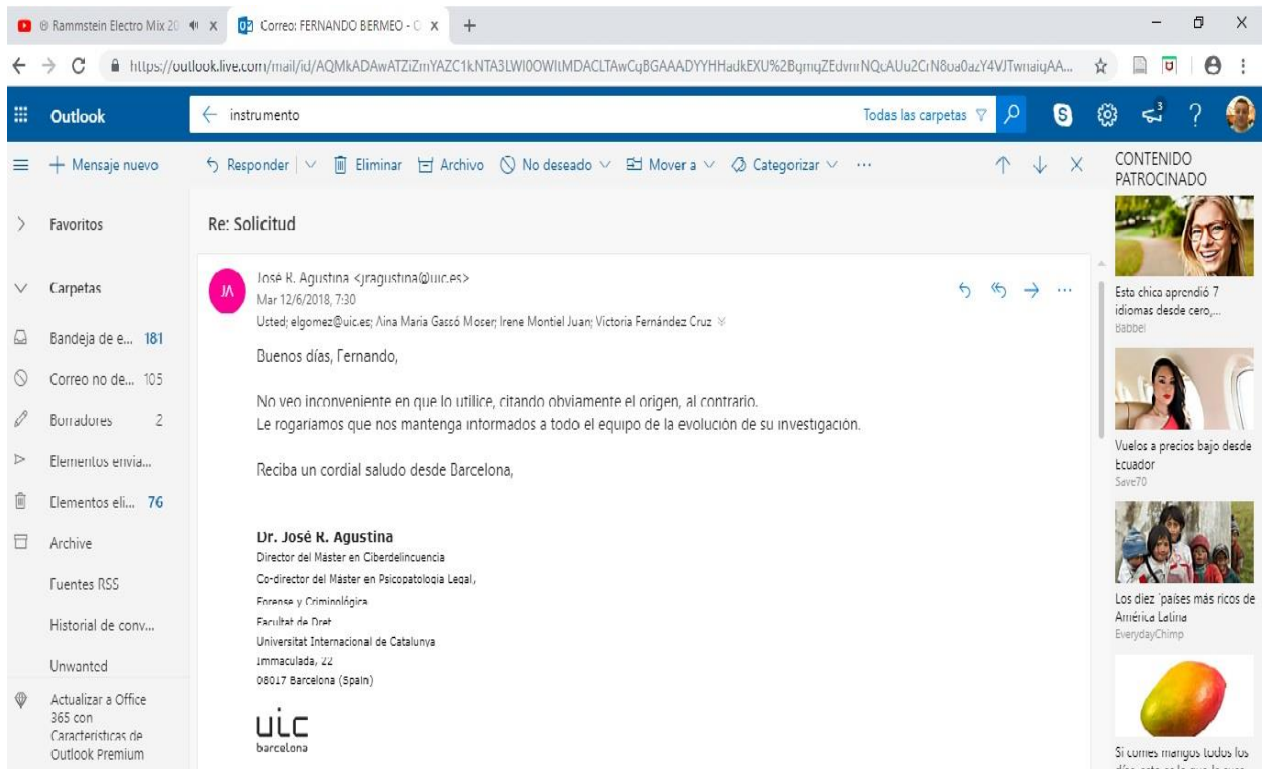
® Rammstein Electro Mix 20 ×
Correo: FERNANDO BERMEO - ×
+
https://outlook.live.com/mail/id/AQMkADAwATZiZmYAZC1kNTA3LWI0OWItMDACLTAwCgBGAAADYHHadkEXU%2BgmqZEdvmNQcAUu2CrN8oa0azY4VJTwnaiqAA...

Outlook
instrumento
Todas las carpetas

Mensaje nuevo
Responder | Eliminar Archivo No deseado Mover a Categorizar ···

CONTENIDO PATROCINADO

Favoritos
Carpetas
Bandeja de e... 181
Correo no de... 105
Borradores 2
Elementos envia...
Elementos eli... 76
Archive
Fuentes RSS
Historial de conv...
Unwanted
Actualizar a Office 365 con Características de Outlook Premium

Re: Solicitud

JA
José R. Agustina <jragustina@uic.es>
Mar 12/6/2018, 7:30
Usted; elgomez@uic.es; Aina María Gassó Moser; Irene Montiel Juan; Victoria Fernández Cruz

Buenos días, Fernando,

No veo inconveniente en que lo utilice, citando obviamente el origen, al contrario.
Le rogaríamos que nos mantenga informados a todo el equipo de la evolución de su investigación.

Reciba un cordial saludo desde Barcelona,

Dr. José R. Agustina
Director del Máster en Ciberdelincuencia
Co-director del Máster en Psicopatología Legal, Forense y Criminológica
Facultat de Dret
Universitat Internacional de Catalunya
Immaculada, 22
08017 Barcelona (Spain)

uic
barcelona

Esta chica aprendió 7 idiomas desde cero,...
Babbel

Vuelos a precios bajo desde Ecuador
Save70

Los diez 'países más ricos de América Latina
EverydayChimp

Si comes mangos todos los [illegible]